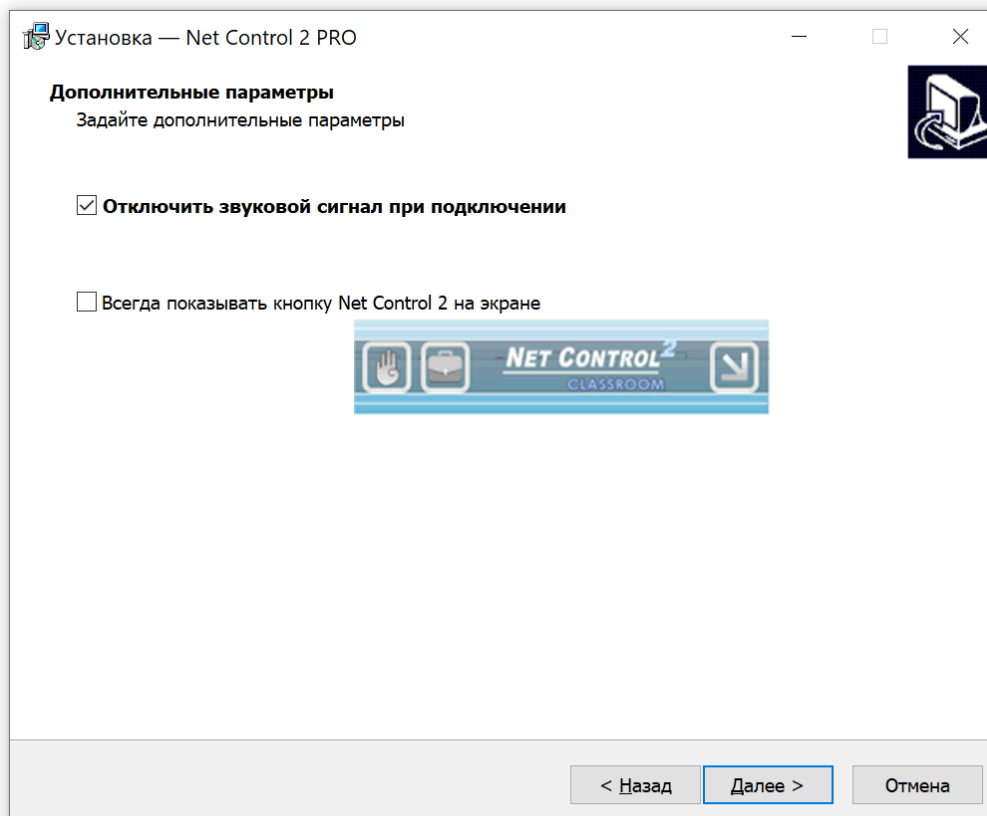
Установка — Net Control 2 PRO

Дополнительные параметры

Задайте дополнительные параметры

Отключить звуковой сигнал при подключении

Всегда показывать кнопку Net Control 2 на экране

NET CONTROL$^2$
CLASSROOM

< Назад
Далее >
Отмена